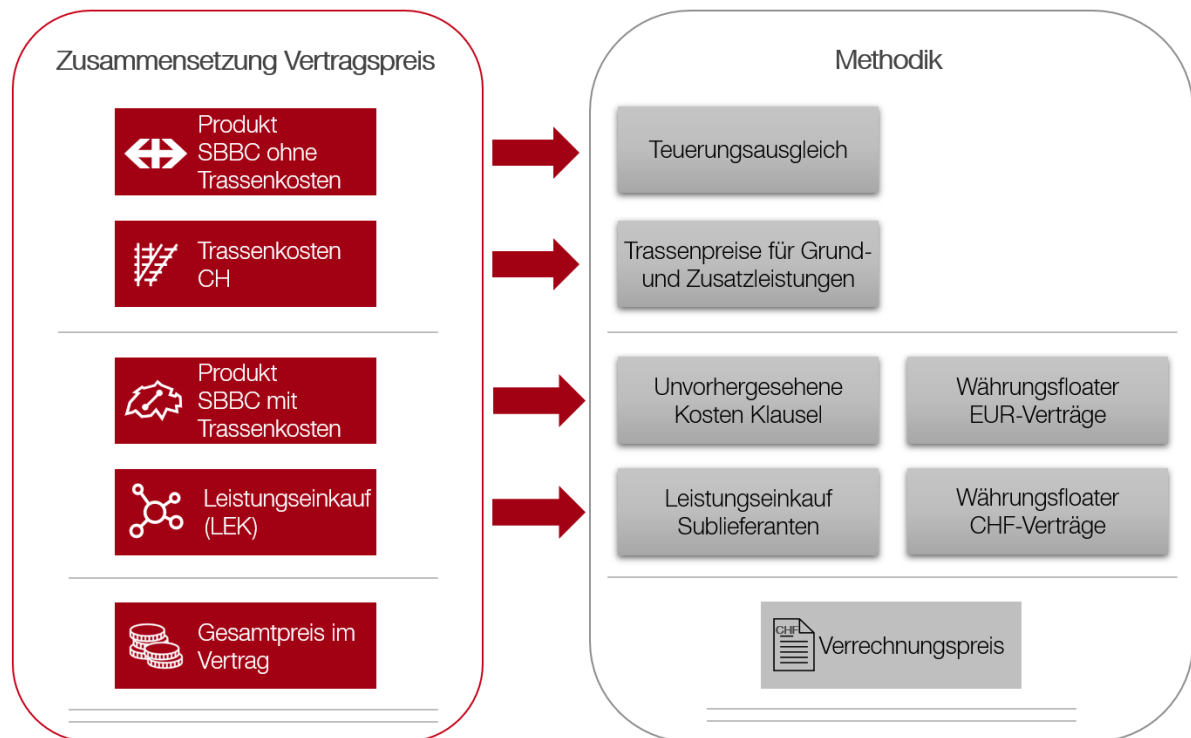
Zusammensetzung Vertragspreis

Produkt SBBC ohne Trassenkosten

Trassenkosten CH

Produkt SBBC mit Trassenkosten

Leistungseinkauf (LEK)

Gesamtpreis im Vertrag

Methodik

Teuerungsausgleich

Trassenpreise für Grund- und Zusatzleistungen

Unvorhergesehene Kosten Klausel

Währungsfloater EUR-Verträge

Leistungseinkauf Sublieferanten

Währungsfloater CHF-Verträge

CHF

Verrechnungspreis